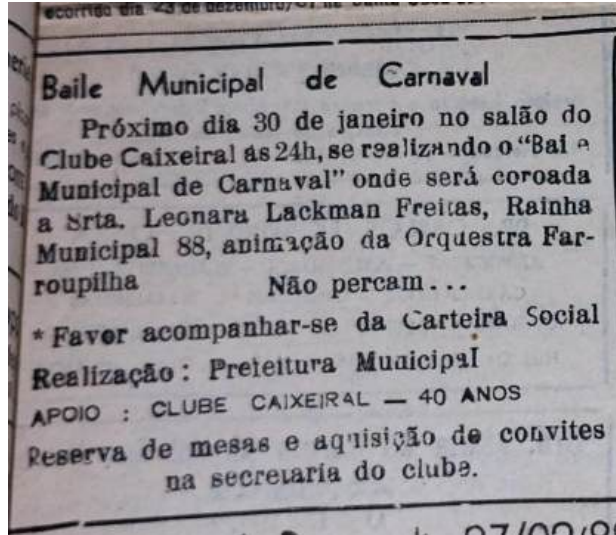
ocorrido dia 23 de dezembro/87 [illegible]

Baile Municipal de Carnaval

Próximo dia 30 de janeiro no salão do Clube Caixeiral às 24h, se realizando o "Bai e Municipal de Carnaval" onde será coroada a Srta. Leonara Lackman Freitas, Rainha Municipal 88, animação da Orquestra Farroupilha Não percam...

* Favor acompanhar-se da Carteira Social

Realização: Prefeitura Municipal

APOIO : CLUBE CAIXEIRAL — 40 ANOS

Reserva de mesas e aquisição de convites na secretaria do clube.

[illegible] 27/02/8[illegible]